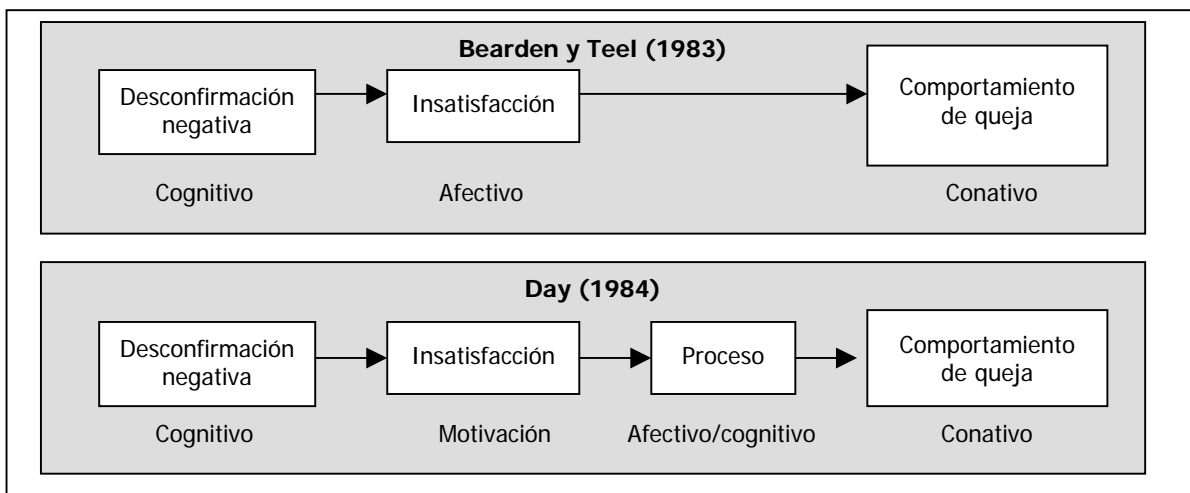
**Bearden y Teel (1983)**

Desconfirmación negativa

Insatisfacción

Comportamiento de queja

Cognitivo

Afectivo

Conativo

**Day (1984)**

Desconfirmación negativa

Insatisfacción

Proceso

Comportamiento de queja

Cognitivo

Motivación

Afectivo/cognitivo

Conativo